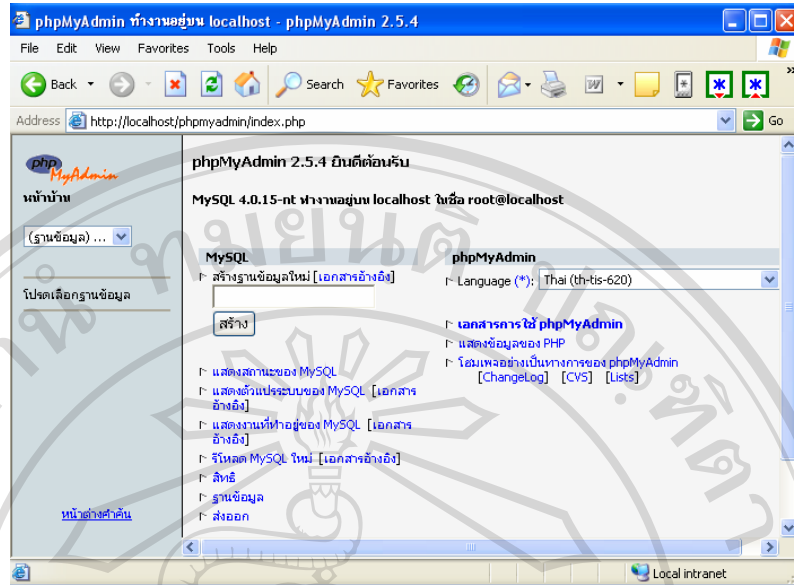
phpMyAdmin ทำงานอยู่บน localhost - phpMyAdmin 2.5.4

File Edit View Favorites Tools Help

Back Search Favorites

Address http://localhost/phpmyadmin/index.php Go

phpMyAdmin

หน้าบ้าน

(ฐานข้อมูล) ...

โปรดเลือกฐานข้อมูล

หน้าต่างค้นหา

phpMyAdmin 2.5.4 ยินดีต้อนรับ

MySQL 4.0.15-nt ทำงานอยู่บน localhost ในชื่อ root@localhost

MySQL

สร้างฐานข้อมูลใหม่ [เอกสารอ้างอิง]

สร้าง

แสดงสถานะของ MySQL

แสดงตัวแปรระบบของ MySQL [เอกสารอ้างอิง]

แสดงงานที่ทำอยู่ของ MySQL [เอกสารอ้างอิง]

รีโหลด MySQL ใหม่ [เอกสารอ้างอิง]

สิทธิ

ฐานข้อมูล

ส่งออก

phpMyAdmin

Language (*): Thai (th-tis-620)

เอกสารการใช้ phpMyAdmin

แสดงข้อมูลของ PHP

โฮมเพจอย่างเป็นทางการของ phpMyAdmin

[ChangeLog] [CVS] [Lists]

Local intranet